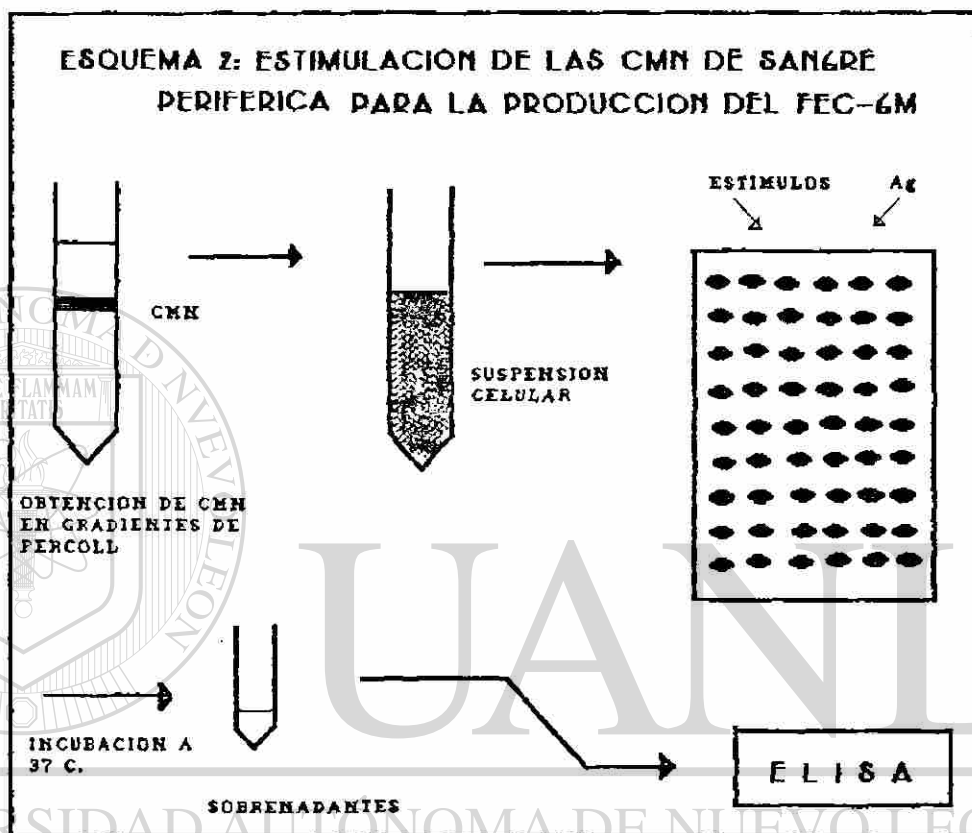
ESQUEMA 2: ESTIMULACION DE LAS CMN DE SANGRE PERIFERICA PARA LA PRODUCCION DEL FEC-GM

CMN

SUSPENSION CELULAR

ESTIMULOS

Ag

OBTENCION DE CMN EN GRADIENTES DE PERCOLL

INCUBACION A 37 C.

SOBRENADANTES

ELISA

FLAMMAM

UANL

SIDAD AUTONOMA DE NUEVO LEO